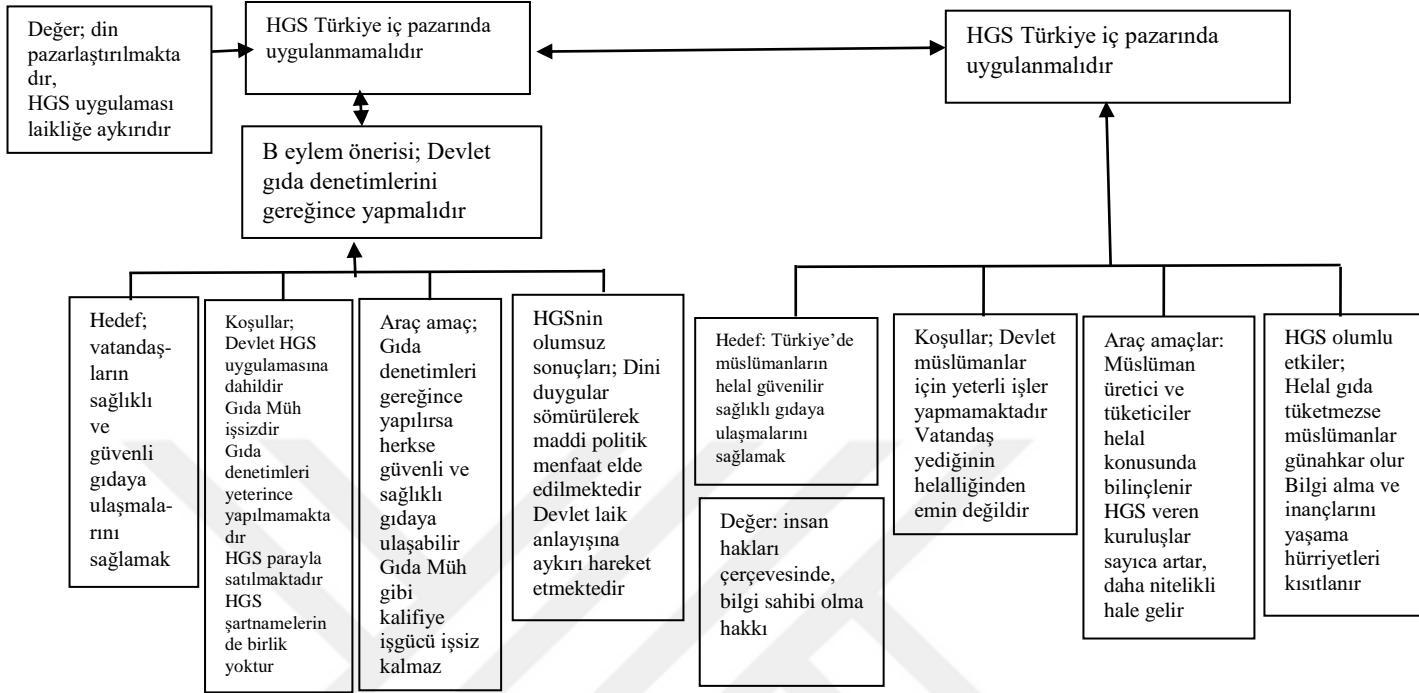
Değer; din pazarlaştırılmaktadır, HGS uygulaması laikliğe aykırıdır

HGS Türkiye iç pazarında uygulanmamalıdır

HGS Türkiye iç pazarında uygulanmalıdır

B eylem önerisi; Devlet gıda denetimlerini gereğince yapmalıdır

Hedef; vatandaşların sağlıklı ve güvenli gıdaya ulaşmalarını sağlamak

Koşullar; Devlet HGS uygulamasına dahildir Gıda Müh işsizdir Gıda denetimleri yeterince yapılmamaktadır HGS parayla satılmaktadır HGS şartnamelerinde birlik yoktur

Araç amaç; Gıda denetimleri gereğince yapılırsa herkse güvenli ve sağlıklı gıdaya ulaşabilir Gıda Müh gibi kalifiye işgücü işsiz kalmaz

HGSnin olumsuz sonuçları; Dini duygular sömürülerek maddi politik menfaat elde edilmektedir Devlet laik anlayışına aykırı hareket etmektedir

Hedef: Türkiye'de müslümanların helal güvenilir sağlıklı gıdaya ulaşmalarını sağlamak

Değer: insan hakları çerçevesinde, bilgi sahibi olma hakkı

Koşullar; Devlet müslümanlar için yeterli işler yapmamaktadır Vatandaş yediğinin helalliğinden emin değildir

Araç amaçlar: Müslüman üretici ve tüketiciler helal konusunda bilinçlenir HGS veren kuruluşlar sayıca artar, daha nitelikli hale gelir

HGS olumlu etkiler; Helal gıda tüketmezse müslümanlar günahkar olur Bilgi alma ve inançlarını yaşama hürriyetleri kısıtlanır